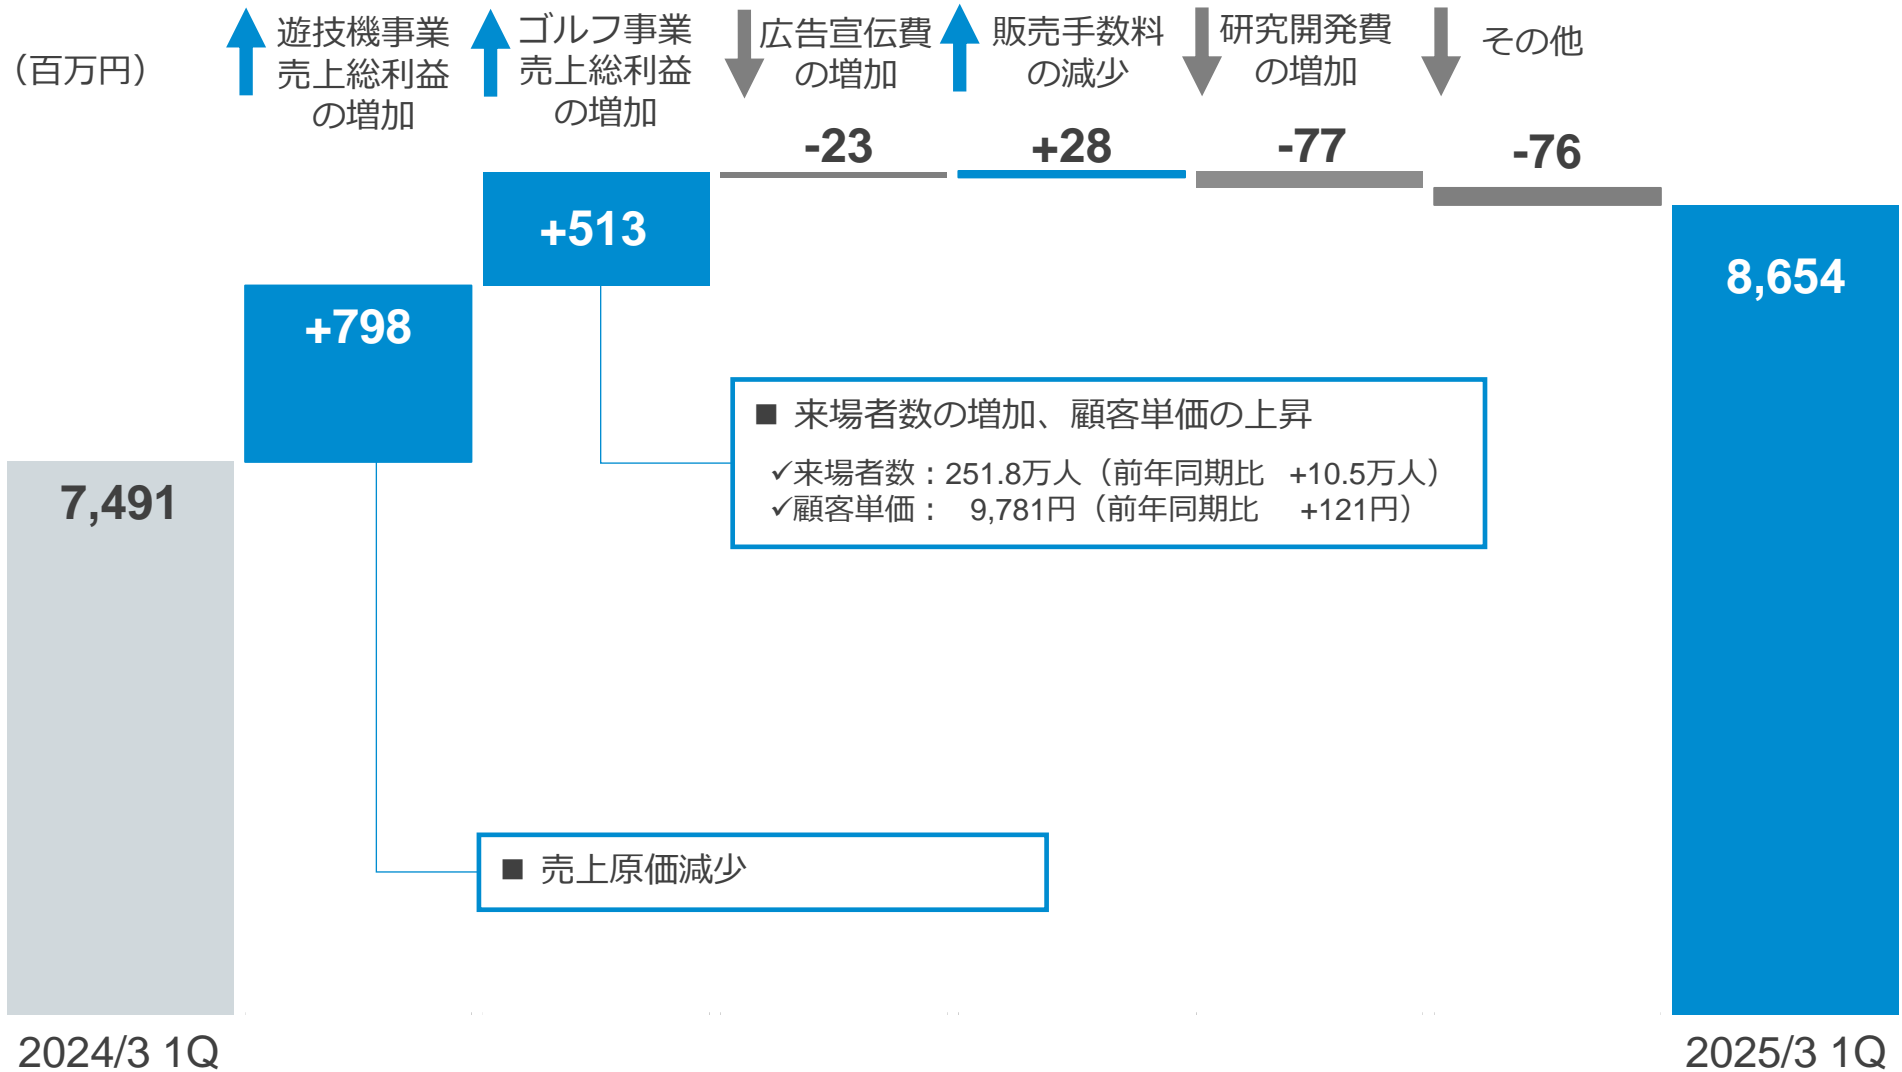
（百万円）

遊技機事業売上総利益の増加

ゴルフ事業売上総利益の増加

広告宣伝費の増加

販売手数料の減少

研究開発費の増加

その他

-23

+28

-77

-76

+513

+798

8,654

7,491

■ 来場者数の増加、顧客単価の上昇

✓来場者数：251.8万人（前年同期比 +10.5万人）
✓顧客単価： 9,781円（前年同期比 +121円）

■ 売上原価減少

2024/3 1Q

2025/3 1Q